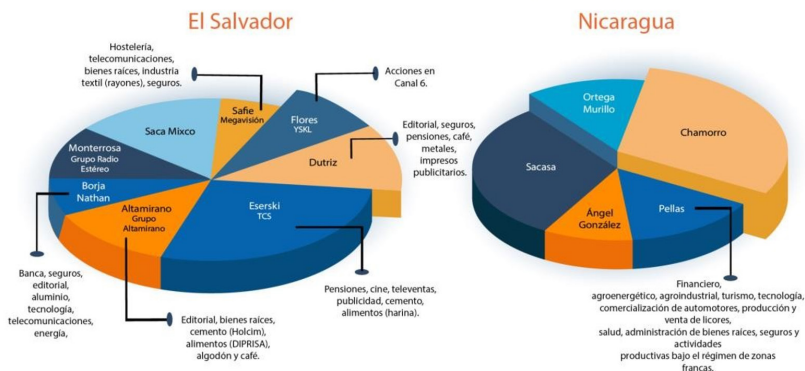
El Salvador

Hostelería, telecomunicaciones, bienes raíces, industria textil (rayones), seguros.

Acciones en Canal 6.

Saca Mixco

Safie Megavisión

Flores YSKL

Editorial, seguros, pensiones, café, metales, impresos publicitarios.

Monterrosa Grupo Radio Estéreo

Dutriz

Borja Nathan

Altamirano Grupo Altamirano

Eserski TCS

Banca, seguros, editorial, aluminio, tecnología, telecomunicaciones, energía,

Pensiones, cine, televentas, publicidad, cemento, alimentos (harina).

Editorial, bienes raíces, cemento (Holcim), alimentos (DIPRISA), algodón y café.

Nicaragua

Ortega Murillo

Chamorro

Sacasa

Ángel González

Pellas

Financiero, agroenergético, agroindustrial, turismo, tecnología, comercialización de automotores, producción y venta de licores, salud, administración de bienes raíces, seguros y actividades productivas bajo el régimen de zonas francas.